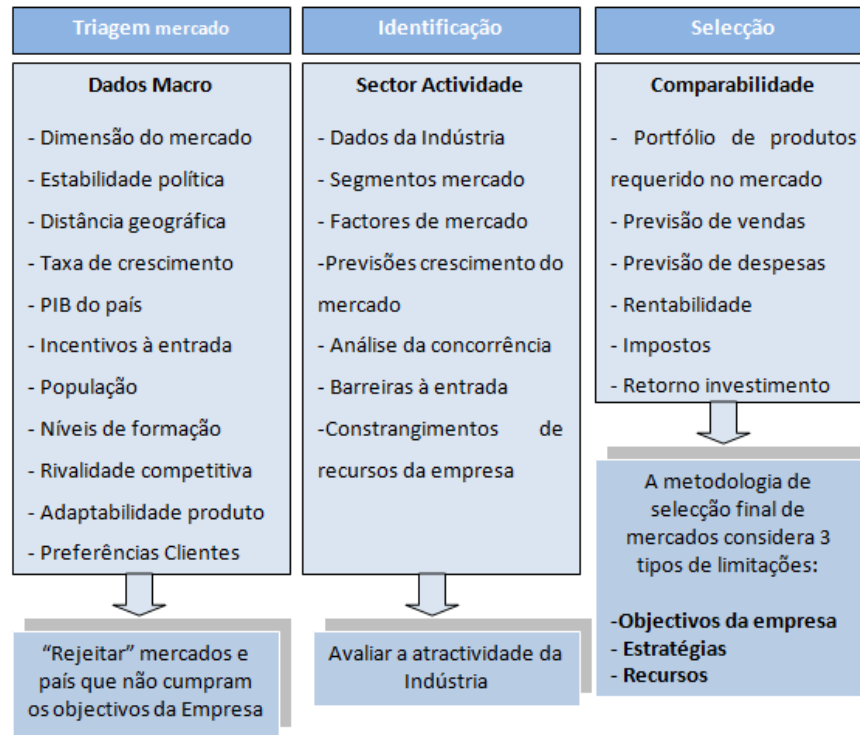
Triagem mercado

Dados Macro

- Dimensão do mercado
- Estabilidade política
- Distância geográfica
- Taxa de crescimento
- PIB do país
- Incentivos à entrada
- População
- Níveis de formação
- Rivalidade competitiva
- Adaptabilidade produto
- Preferências Clientes

"Rejeitar" mercados e país que não cumpram os objectivos da Empresa

Identificação

Sector Actividade

- Dados da Indústria
- Segmentos mercado
- Factores de mercado
-Previsões crescimento do mercado
- Análise da concorrência
- Barreiras à entrada
-Constrangimentos de recursos da empresa

Avaliar a atractividade da Indústria

Selecção

Comparabilidade

- Portfólio de produtos requerido no mercado
- Previsão de vendas
- Previsão de despesas
- Rentabilidade
- Impostos
- Retorno investimento

A metodologia de selecção final de mercados considera 3 tipos de limitações:

-Objectivos da empresa
- Estratégias
- Recursos